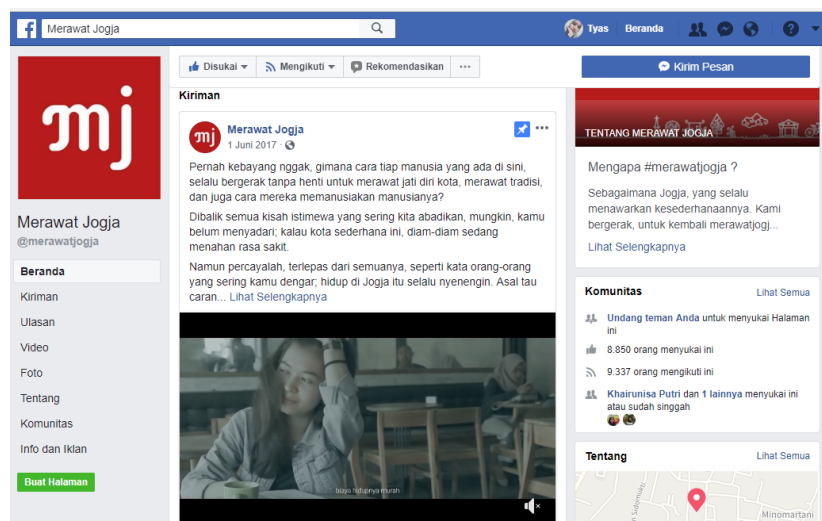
Merawat Jogja

Tyas Beranda

mj

Merawat Jogja
@merawatjogja

Beranda
Kiriman
Ulasan
Video
Foto
Tentang
Komunitas
Info dan Iklan

Buat Halaman

Disukai Mengikuti Rekomendasikan ...

Kirim Pesan

Kiriman

Merawat Jogja
1 Juni 2017 ·

Pernah kebayang nggak, gimana cara tiap manusia yang ada di sini, selalu bergerak tanpa henti untuk merawat jati diri kota, merawat tradisi, dan juga cara mereka memanusiakan manusianya?

Dibalik semua kisah istimewa yang sering kita abadikan, mungkin, kamu belum menyadari; kalau kota sederhana ini, diam-diam sedang menahan rasa sakit.

Namun percayalah, terlepas dari semuanya, seperti kata orang-orang yang sering kamu dengar; hidup di Jogja itu selalu nyenengin. Asal tau caran... Lihat Selengkapnya

biaya hidupnya murah

TENTANG MERAWAT JOGJA

Mengapa #merawatjogja ?

Sebagaimana Jogja, yang selalu menawarkan kesederhanaannya. Kami bergerak, untuk kembali merawatjogj...

Lihat Selengkapnya

Komunitas Lihat Semua

Undang teman Anda untuk menyukai Halaman ini

8.850 orang menyukai ini

9.337 orang mengikuti ini

Khairunisa Putri dan 1 lainnya menyukai ini atau sudah singgah

Tentang Lihat Semua

Minomartani